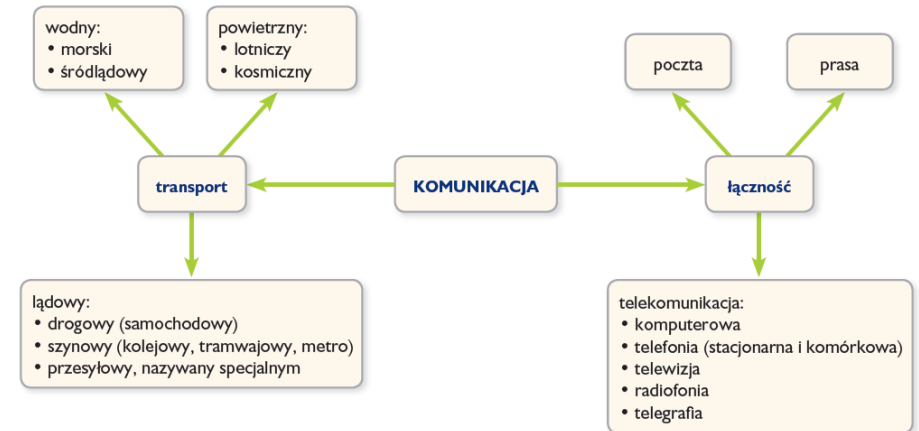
wodny:
• morski
• śródlądowy

powietrzny:
• lotniczy
• kosmiczny

poczta

prasa

transport

KOMUNIKACJA

łączność

lądowy:
• drogowy (samochodowy)
• szynowy (kolejowy, tramwajowy, metro)
• przesyłowy, nazywany specjalnym

telekomunikacja:
• komputerowa
• telefonia (stacjonarna i komórkowa)
• telewizja
• radiofonia
• telegrafia